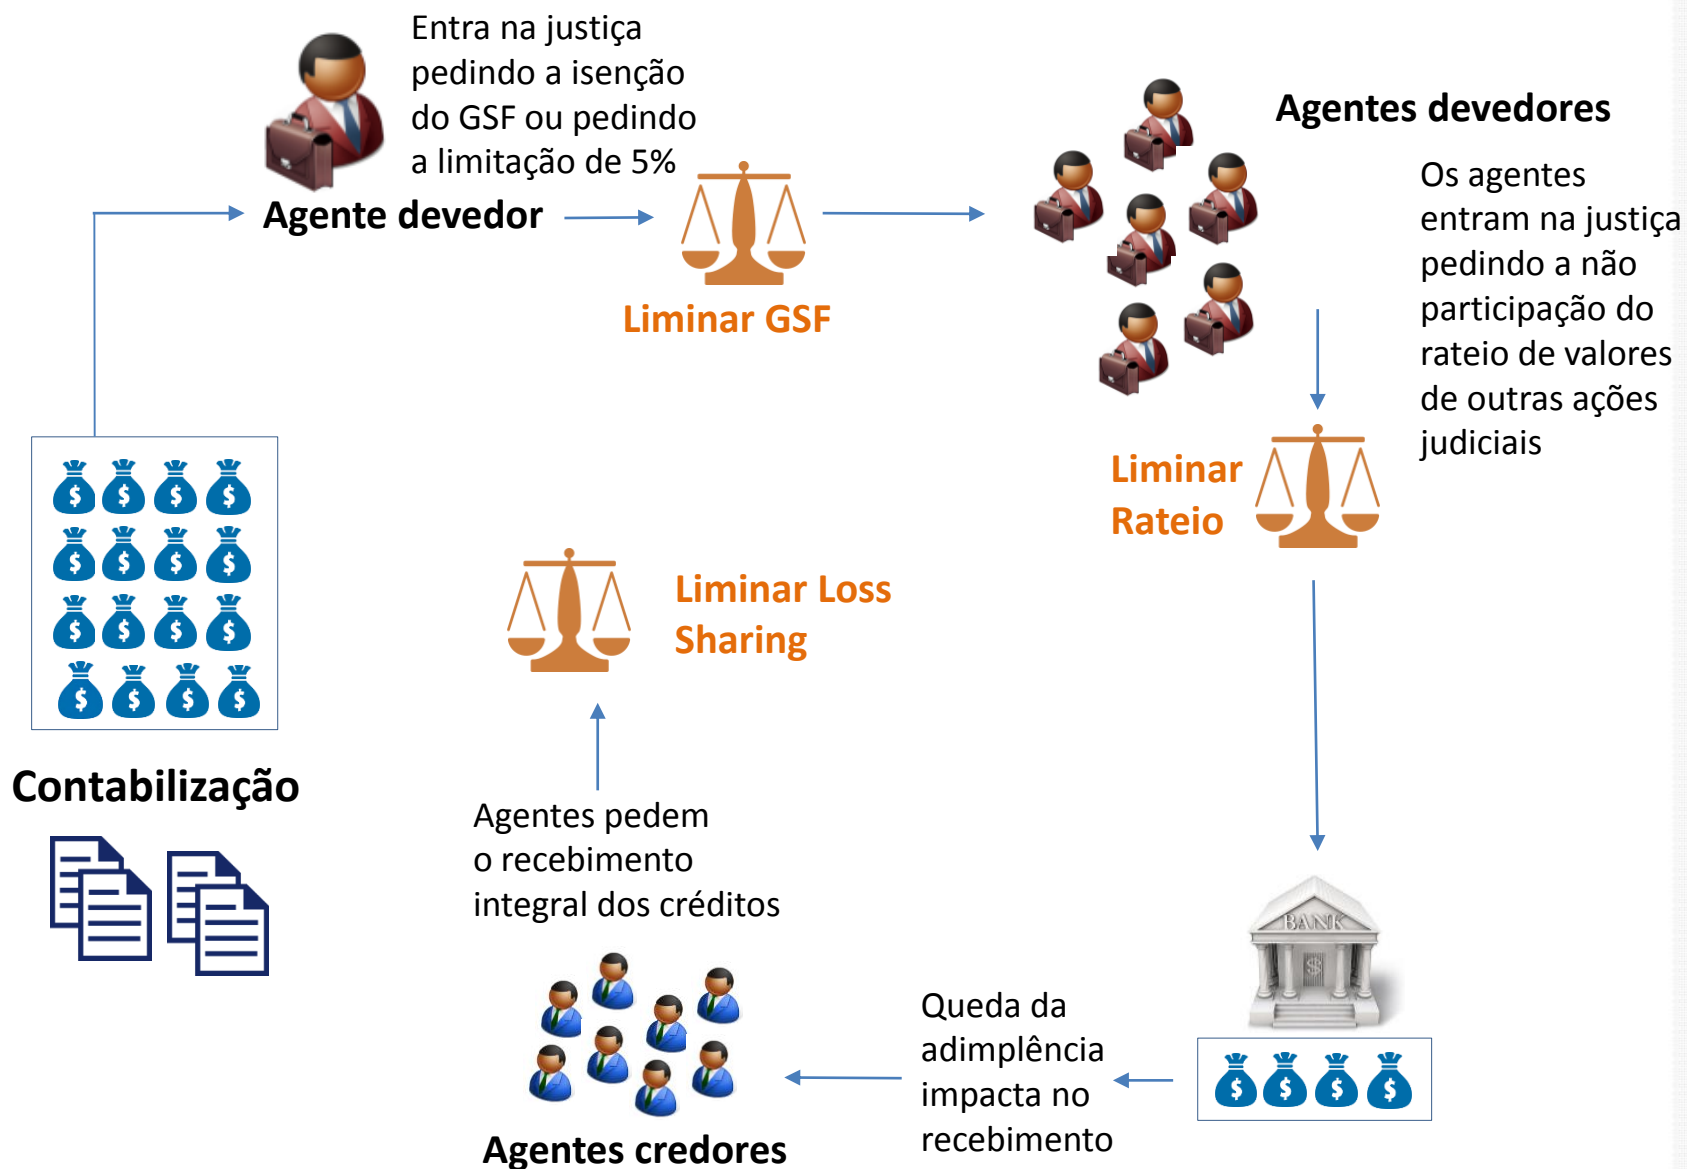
Entra na justiça pedindo a isenção do GSF ou pedindo a limitação de 5%

Agente devedor

Liminar GSF

Agentes devedores

Os agentes entram na justiça pedindo a não participação do rateio de valores de outras ações judiciais

Liminar Rateio

Liminar Loss Sharing

Contabilização

Agentes pedem o recebimento integral dos créditos

BANK

Queda da adimplência impacta no recebimento

Agentes credores